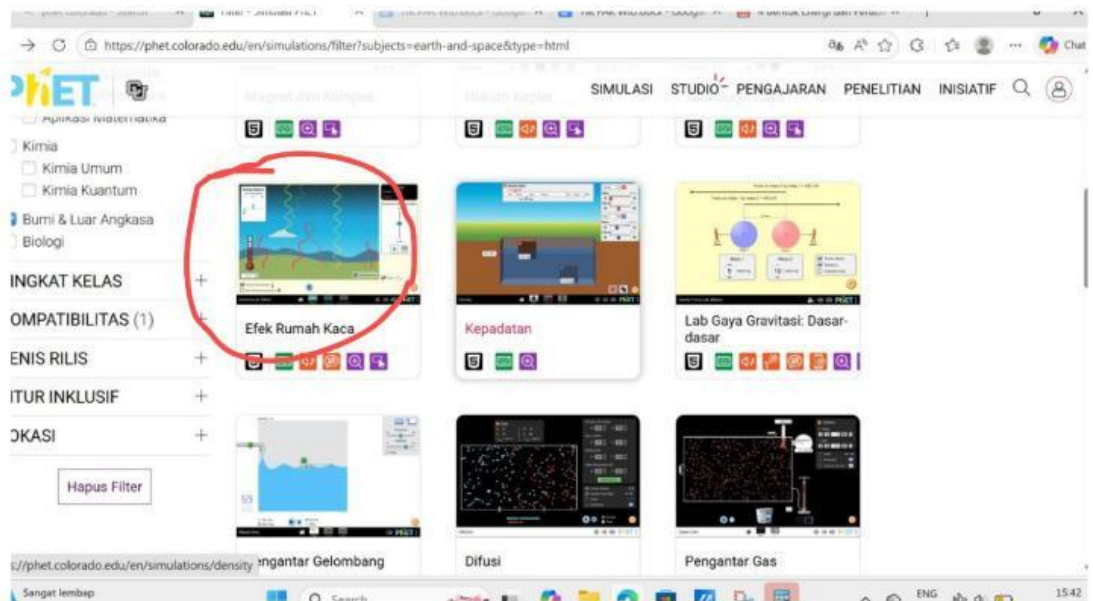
https://phet.colorado.edu/en/simulations/filter?subjects=earth-and-space&type=html

Chat

PhET

SIMULASI STUDIO PENGAJARAN PENELITIAN INISIATIF

Magnet dan Kompas

Hukum Kepler

Aplikasi Matematika

Kimia

Kimia Umum

Kimia Kuantum

Bumi & Luar Angkasa

Biologi

INGKAT KELAS +

OMPATIBILITAS (1) +

ENIS RILIS +

ITUR INKLUSIF +

OKASI +

Hapus Filter

Efek Rumah Kaca

Kepadatan

Lab Gaya Gravitasi: Dasar-dasar

ngantar Gelombang

Difusi

Pengantar Gas

://phet.colorado.edu/en/simulations/density

Sangat lembap

Search

ENG

15:42